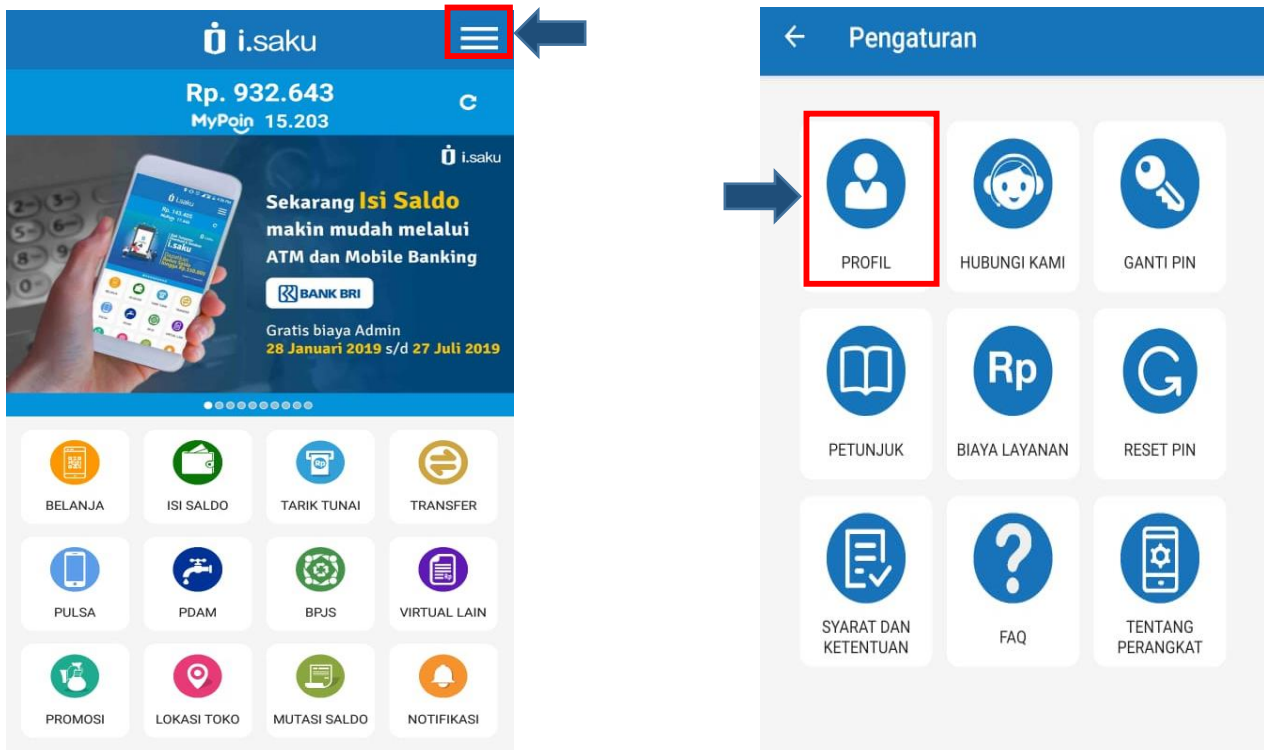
i.saku

Rp. 932.643
MyPoin 15.203

i.saku

Sekarang Isi Saldo makin mudah melalui ATM dan Mobile Banking

BANK BRI

Gratis biaya Admin
28 Januari 2019 s/d 27 Juli 2019

BELANJA
ISI SALDO
TARIK TUNAI
TRANSFER
PULSA
PDAM
BPJS
VIRTUAL LAIN
PROMOSI
LOKASI TOKO
MUTASI SALDO
NOTIFIKASI

Pengaturan

PROFIL
HUBUNGI KAMI
GANTI PIN
PETUNJUK
Rp
BIAYA LAYANAN
RESET PIN
SYARAT DAN KETENTUAN
FAQ
TENTANG PERANGKAT